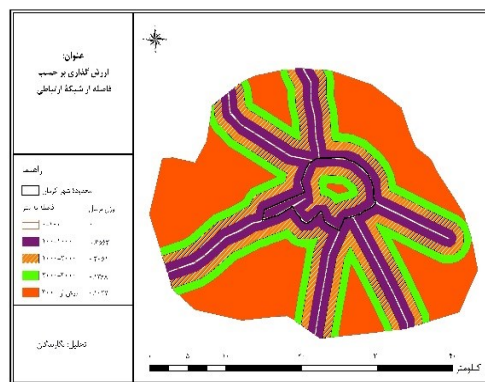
عنوان:
ارزش گذاری بر حسب
فاصله از شبکهٔ ارتباطی

راهنما
محدودهٔ شهر کرمان
وزن نرمال
فاصله به متر
۰-۱۰۰۰ ۱
۱۰۰۰-۲۰۰۰ ۰/۶۵۴
۲۰۰۰-۳۰۰۰ ۰/۴۰۱
۳۰۰۰-۴۰۰۰ ۰/۲۳۸
بیش از ۴۰۰۰ ۰/۰۲۷

تحلیل: نگارندگان

۰ ۵ ۱۰ ۲۰ ۳۰ ۴۰
کیلومتر